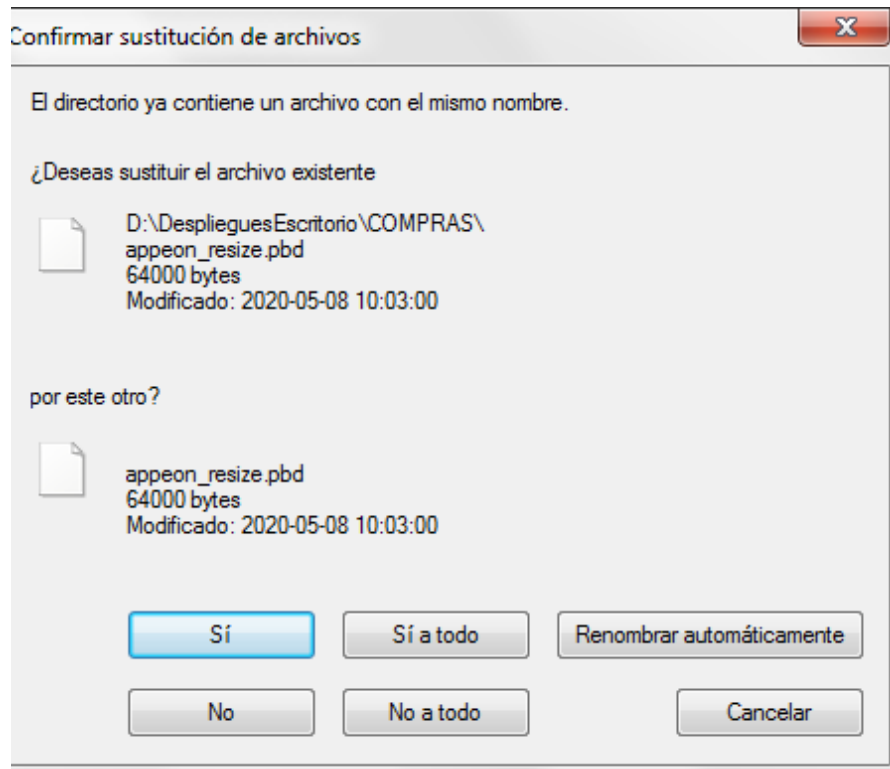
Confirmar sustitución de archivos

X

El directorio ya contiene un archivo con el mismo nombre.

¿Deseas sustituir el archivo existente

D:\DesplieguesEscritorio\COMPRAS\
appeon_resize.pbd
64000 bytes
Modificado: 2020-05-08 10:03:00

por este otro?

appeon_resize.pbd
64000 bytes
Modificado: 2020-05-08 10:03:00

Sí

Sí a todo

Renombrar automáticamente

No

No a todo

Cancelar